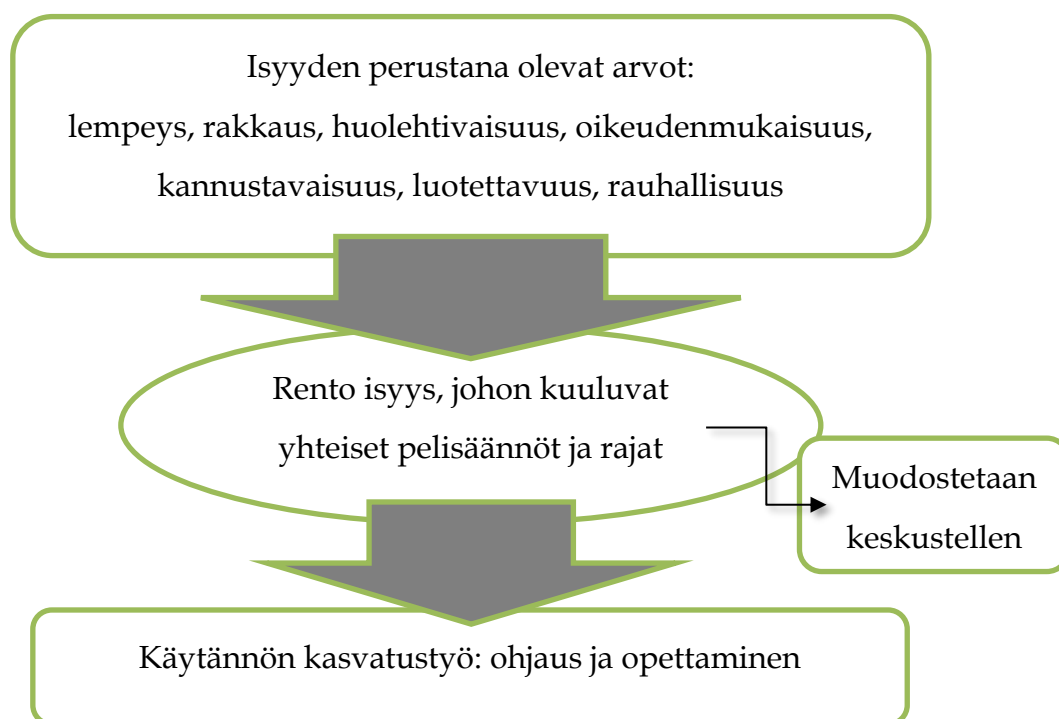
Isyyden perustana olevat arvot:
lempeys, rakkaus, huolehtivaisuus, oikeudenmukaisuus, kannustavaisuus, luotettavuus, rauhallisuus

Rento isyys, johon kuuluvat yhteiset pelisäännöt ja rajat

Muodostetaan keskustellen

Käytännön kasvatustyö: ohjaus ja opettaminen